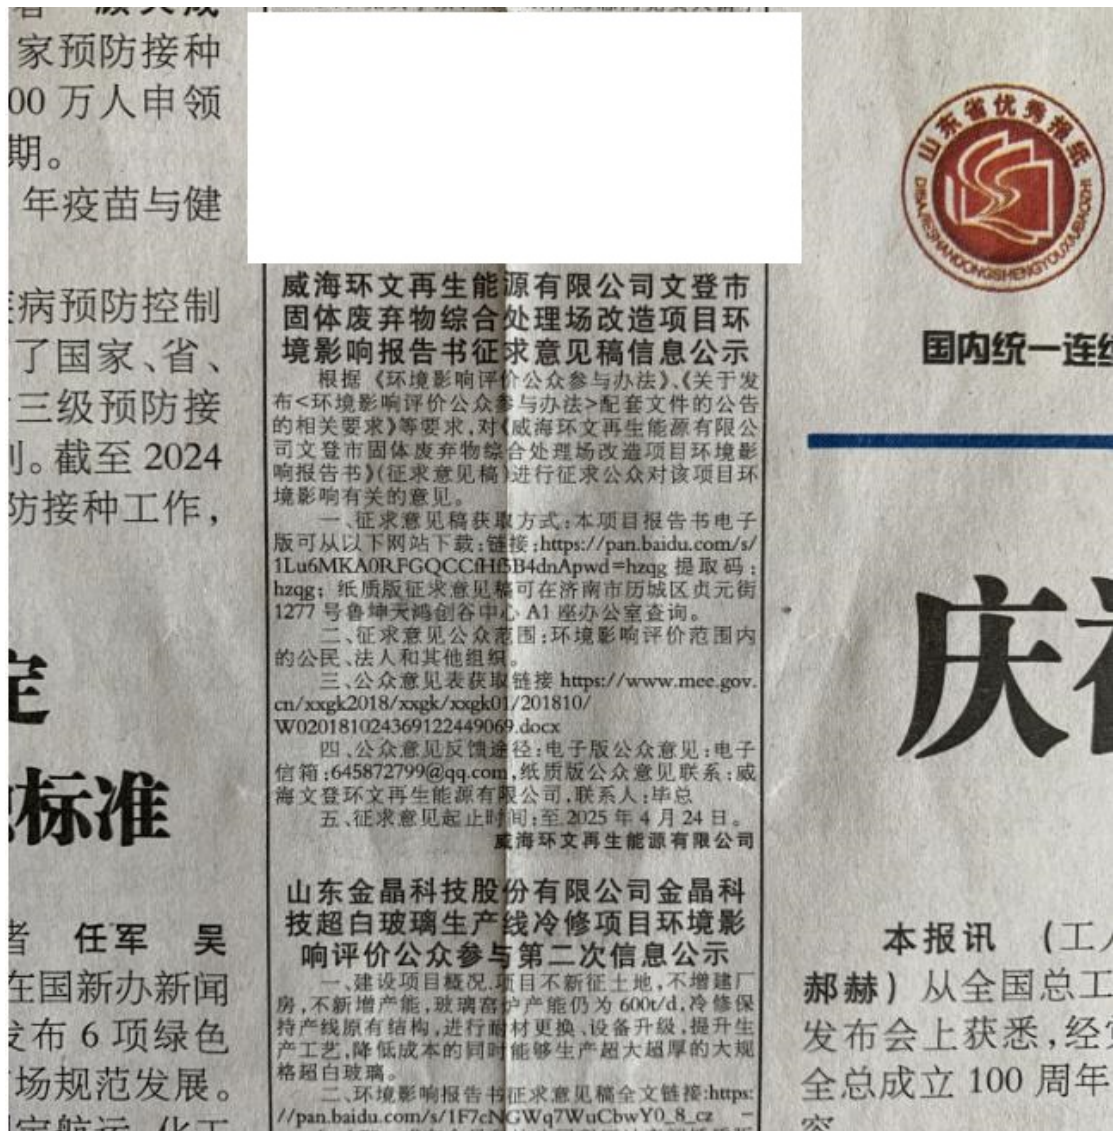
家预防接种
00 万人申领
期。
年疫苗与健

病预防控制
了国家、省、
三级预防接
。截至 2024
防接种工作,

标准

者 任军 吴
在国新办新闻
发布 6 项绿色
场规范发展。

威海环文再生能源有限公司文登市固体废弃物综合处理场改造项目环境影响报告书征求意见稿信息公示

根据《环境影响评价公众参与办法》、《关于发布<环境影响评价公众参与办法>配套文件的公告的相关要求》等要求,对《威海环文再生能源有限公司文登市固体废弃物综合处理场改造项目环境影响报告书》(征求意见稿)进行征求公众对该项目环境影响有关的意见。

一、征求意见稿获取方式:本项目报告书电子版可从以下网站下载:链接:https://pan.baidu.com/s/1Lu6MKA0RFGQCCfH5B4dnApwd=hzqg 提取码:hzqg;纸质版征求意见稿可在济南市历城区贞元街1277号鲁坤天鸿创谷中心A1座办公室查询。

二、征求意见公众范围:环境影响评价范围内的公民、法人和其他组织。

三、公众意见表获取链接 https://www.mee.gov.cn/xxgk2018/xxgk/xxgk01/201810/W020181024369122449069.docx

四、公众意见反馈途径:电子版公众意见:电子信箱:645872799@qq.com,纸质版公众意见联系:威海文登环文再生能源有限公司,联系人:毕总

五、征求意见起止时间:至 2025 年 4 月 24 日。

威海环文再生能源有限公司

山东金晶科技股份有限公司金晶科技超白玻璃生产线冷修项目环境影响评价公众参与第二次信息公示

一、建设项目概况,项目不新征土地,不新增厂房,不新增产能,玻璃窑炉产能仍为 600t/d,冷修保持产线原有结构,进行耐材更换、设备升级,提升生产工艺,降低成本的同时能够生产超大超厚的大规格超白玻璃。

二、环境影响报告书征求意见稿全文链接:https://pan.baidu.com/s/1F7cNGWq7WuCbwY0_8_cz

山东省优秀报纸
DIANGSHENGYOUXIUBAOZHI

国内统一连

庆

本报讯 (工
郝赫)从全国总工
发布会上获悉,经
全总成立 100 周年